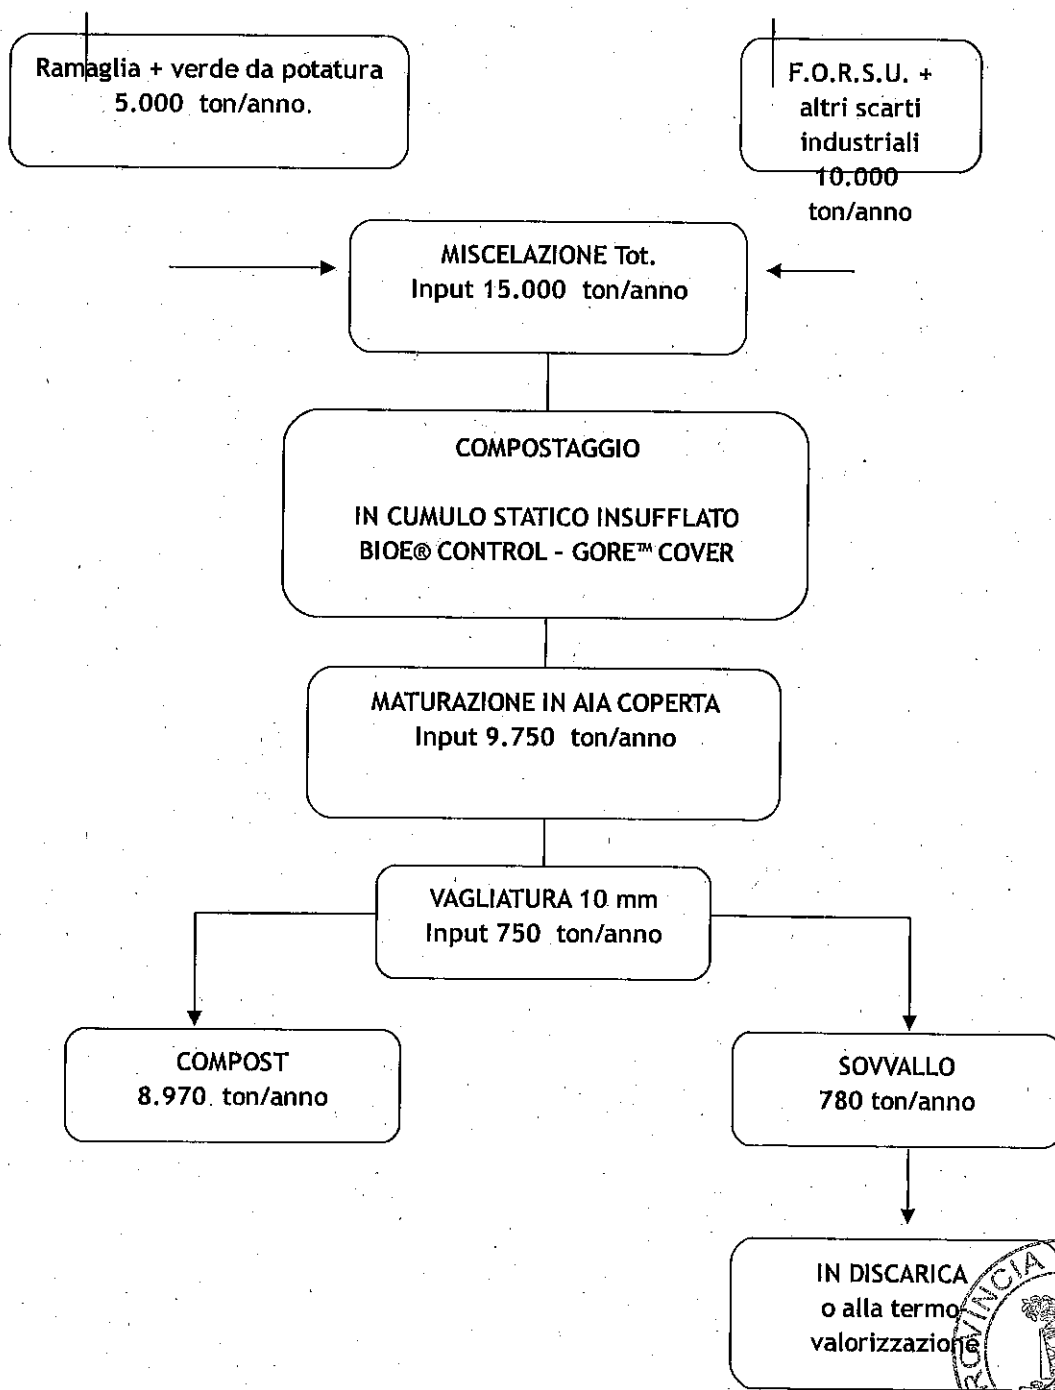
Ramaglia + verde da potatura
5.000 ton/anno.

F.O.R.S.U. +
altri scarti
industriali
10.000
ton/anno

MISCELAZIONE Tot.
Input 15.000 ton/anno

COMPOSTAGGIO

IN CUMULO STATICO INSUFFLATO
BIOE® CONTROL - GORE™ COVER

MATURAZIONE IN AIA COPERTA
Input 9.750 ton/anno

VAGLIATURA 10 mm
Input 750 ton/anno

COMPOST
8.970 ton/anno

SOVVALLO
780 ton/anno

IN DISCARICA
o alla termo
valorizzazione

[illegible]VINCIA